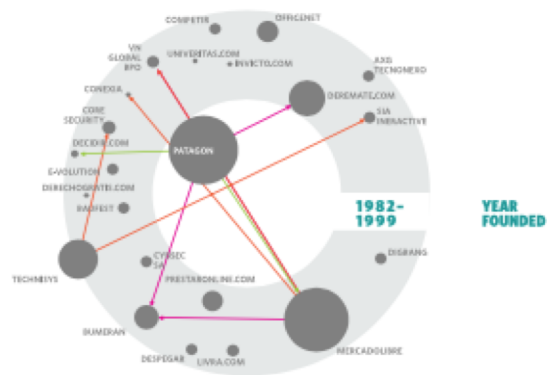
COMPETIR
OFFICENET
VN GLOBAL BPO
UNIVERSITAS.COM
INVICTO.COM
AXG TECNONEXO
CONEXIA
DEREMATE.COM
CORE SECURITY
SIA INTERACTIVE
DECIDIR.COM
PATAGON
E-VOLUTION
DERECHOGRATIS.COM
PAGOFEST
1982–1999
YEAR FOUNDED
DIGBANG
TECHNISYS
CYBSEC SA
PRESTAMONLINE.COM
BUMERAN
DESPEGAR
LIVRA.COM
MERCADOLIBRE